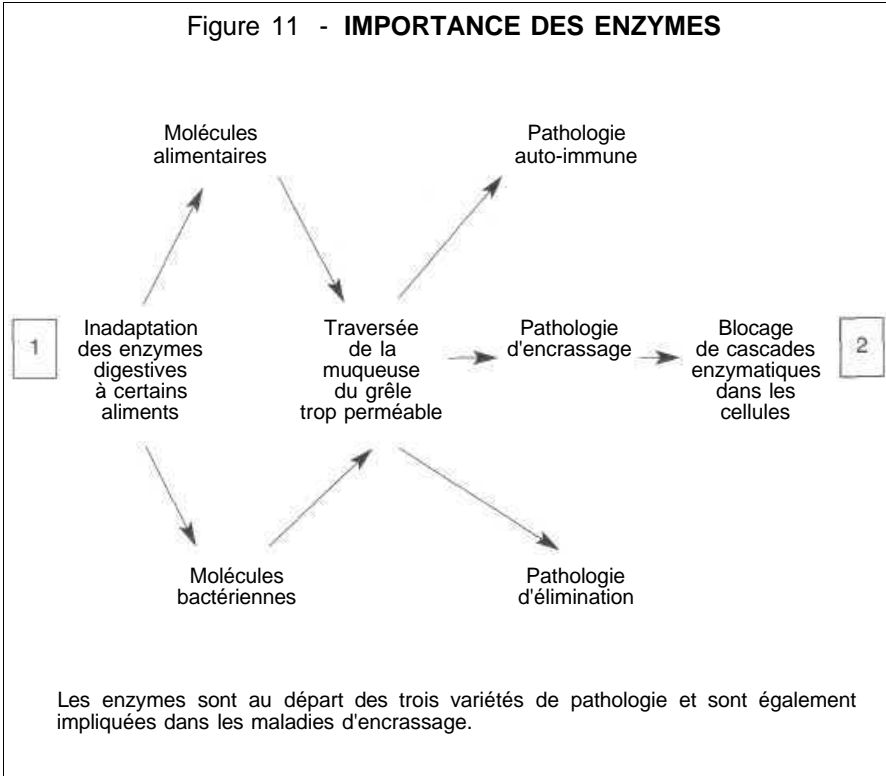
Figure 11 - **IMPORTANCE DES ENZYMES**

Molécules alimentaires

Pathologie auto-immune

1

Inadaptation des enzymes digestives à certains aliments

Traversée de la muqueuse du grêle trop perméable

Pathologie d'encrassage

Blocage de cascades enzymatiques dans les cellules

2

Molécules bactériennes

Pathologie d'élimination

Les enzymes sont au départ des trois variétés de pathologie et sont également impliquées dans les maladies d'encrassage.